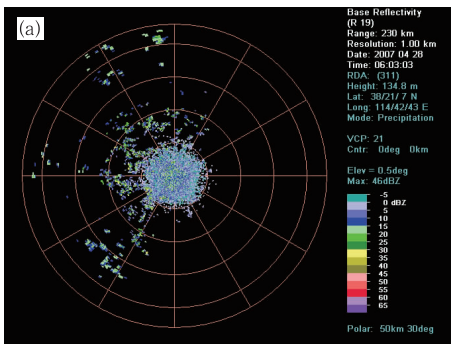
(a)

Base Reflectivity
(R 19)
Range: 230 km
Resolution: 1.00 km
Date: 2007 04 28
Time: 06:03:03
RDA: (311)
Height: 134.8 m
Lat: 38/21/ 7 N
Long: 114/42/43 E
Mode: Precipitation

VCP: 21
Cntr: 0deg 0km

Elev = 0.5deg
Max: 46dBZ

-5
0 dBZ
5
10
15
20
25
30
35
40
45
50
55
60
65

Polar: 50km 30deg